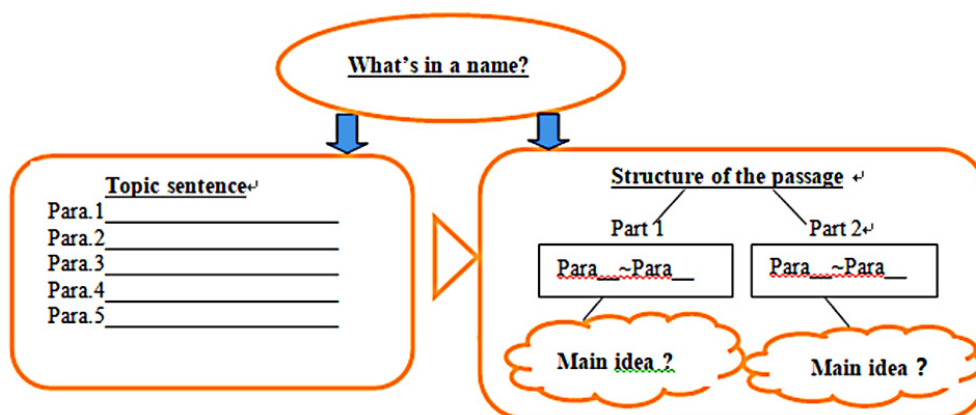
What's in a name?

Topic sentence
Para.1\_\_\_\_\_\_\_\_\_\_\_\_\_\_\_\_\_\_\_\_
Para.2\_\_\_\_\_\_\_\_\_\_\_\_\_\_\_\_\_\_\_\_
Para.3\_\_\_\_\_\_\_\_\_\_\_\_\_\_\_\_\_\_\_\_
Para.4\_\_\_\_\_\_\_\_\_\_\_\_\_\_\_\_\_\_\_\_
Para.5\_\_\_\_\_\_\_\_\_\_\_\_\_\_\_\_\_\_\_\_

Structure of the passage
Part 1
Part 2
Para\_\_~Para\_\_
Para\_\_~Para\_\_
Main idea ?
Main idea ?